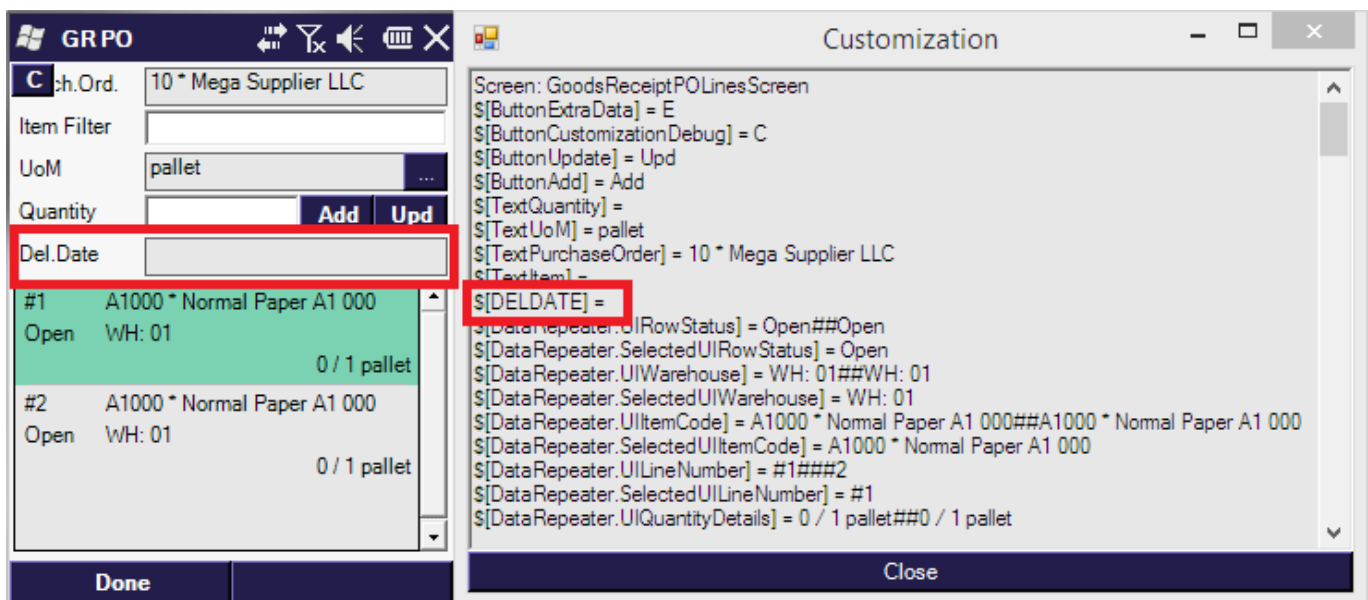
GR PO
C ch.Ord. 10 * Mega Supplier LLC
Item Filter
UoM pallet ...
Quantity Add Upd
Del.Date
#1 A1000 * Normal Paper A1 000
Open WH: 01
0 / 1 pallet
#2 A1000 * Normal Paper A1 000
Open WH: 01
0 / 1 pallet
Done

Customization
Screen: GoodsReceiptPOLinesScreen
$[ButtonExtraData] = E
$[ButtonCustomizationDebug] = C
$[ButtonUpdate] = Upd
$[ButtonAdd] = Add
$[TextQuantity] =
$[TextUoM] = pallet
$[TextPurchaseOrder] = 10 * Mega Supplier LLC
$[TextItem] =
$[DELDATE] =
$[DataRepeater.UIRowStatus] = Open##Open
$[DataRepeater.SelectedUIRowStatus] = Open
$[DataRepeater.UIWarehouse] = WH: 01##WH: 01
$[DataRepeater.SelectedUIWarehouse] = WH: 01
$[DataRepeater.UIItemCode] = A1000 * Normal Paper A1 000##A1000 * Normal Paper A1 000
$[DataRepeater.SelectedUIItemCode] = A1000 * Normal Paper A1 000
$[DataRepeater.UILineNumber] = #1###2
$[DataRepeater.SelectedUILineNumber] = #1
$[DataRepeater.UIQuantityDetails] = 0 / 1 pallet##0 / 1 pallet
Close